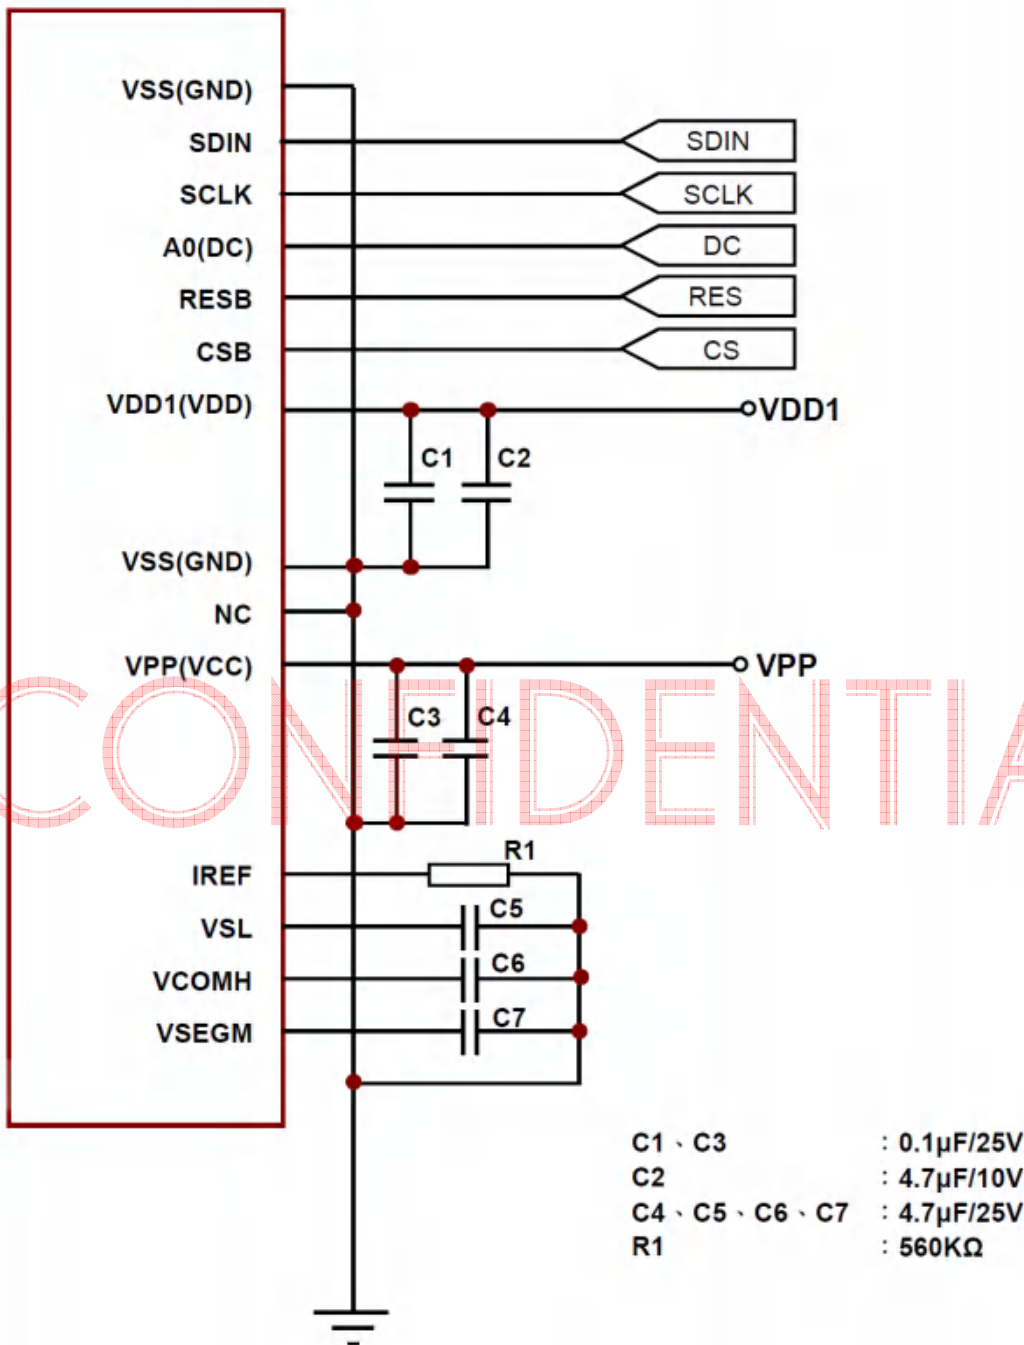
VSS(GND)
SDIN
SCLK
A0(DC)
RESB
CSB
VDD1(VDD)
VSS(GND)
NC
VPP(VCC)
IREF
VSL
VCOMH
VSEGM

SDIN
SCLK
DC
RES
CS

VDD1
C1
C2
VPP
C3
C4
R1
C5
C6
C7

CONFIDENTIA

| | |
|---|---|
| C1、C3 | : 0.1μF/25V |
| C2 | : 4.7μF/10V |
| C4、C5、C6、C7 | : 4.7μF/25V |
| R1 | : 560KΩ |